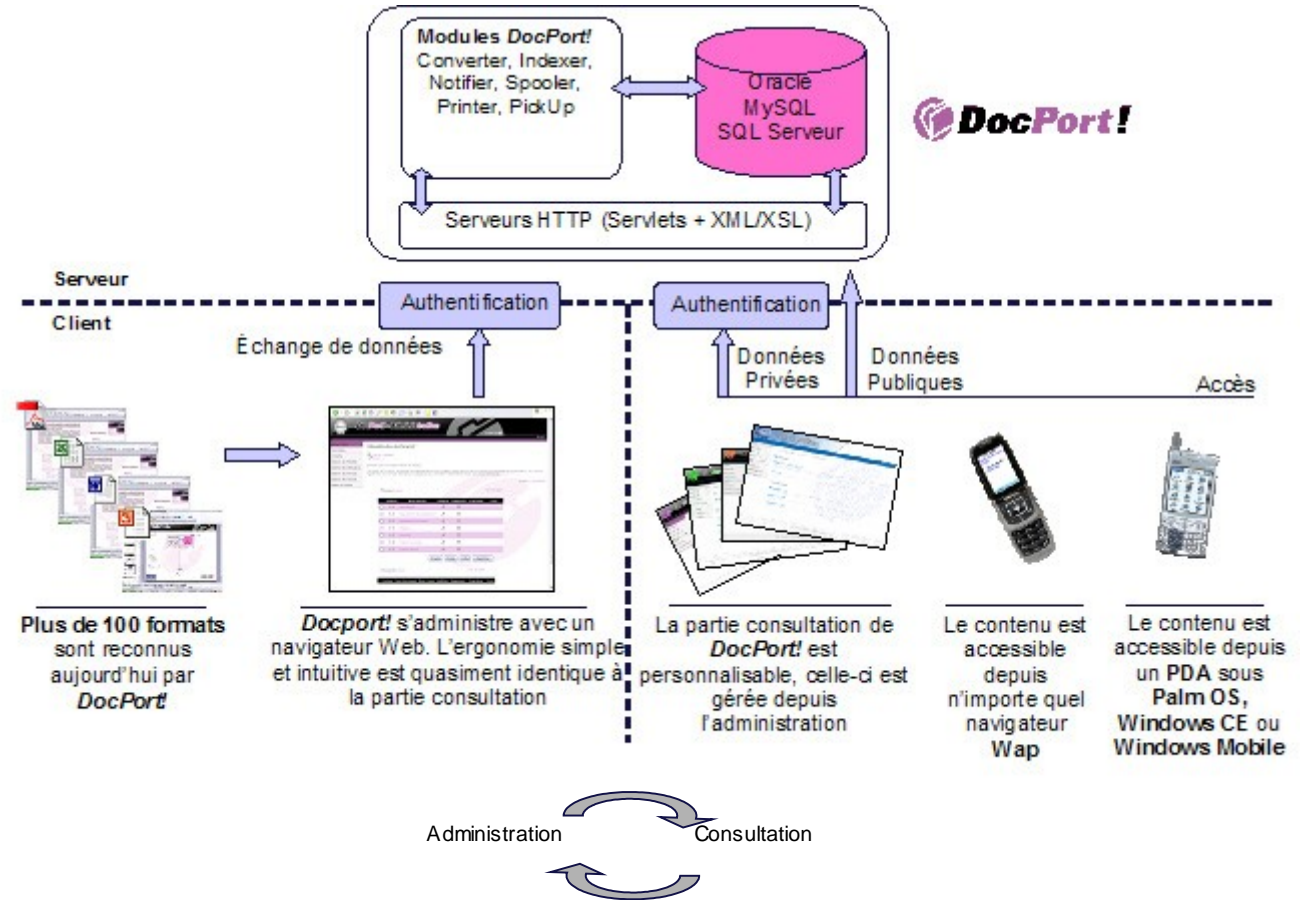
Modules DocPort!
Converter, Indexer, Notifier, Spooler, Printer, PickUp

Oracle
MySQL
SQL Serveur

DocPort!

Serveurs HTTP (Servlets + XML/XSL)

Serveur

Client

Authentification

Échange de données

Authentification

Données Privées

Données Publiques

Accès

Plus de 100 formats sont reconnus aujourd'hui par DocPort!

Docport! s'administre avec un navigateur Web. L'ergonomie simple et intuitive est quasiment identique à la partie consultation

La partie consultation de DocPort! est personnalisable, celle-ci est gérée depuis l'administration

Le contenu est accessible depuis n'importe quel navigateur Wap

Le contenu est accessible depuis un PDA sous Palm OS, Windows CE ou Windows Mobile

Administration

Consultation